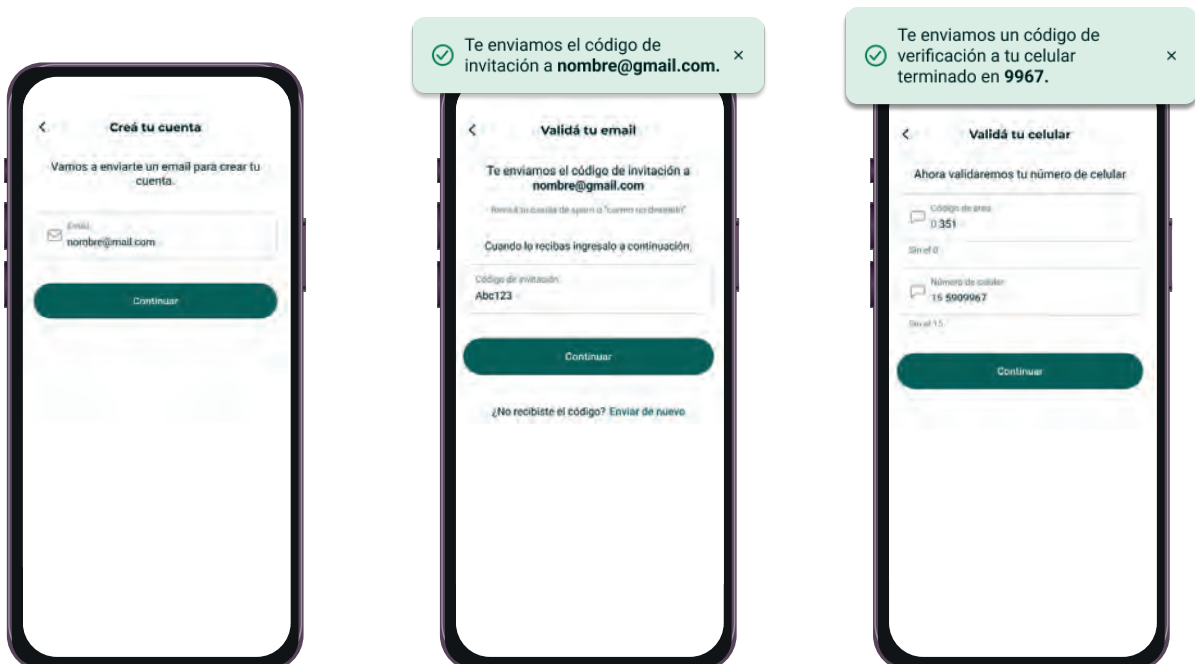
<
Creá tu cuenta

Vamos a enviarte un email para crear tu cuenta.

Email
nombre@mail.com

Continuar

Te enviamos el código de invitación a **nombre@gmail.com.** ×

<
Validá tu email

Te enviamos el código de invitación a **nombre@gmail.com**

- Revisá tu casilla de spam o "correo no deseado"

Cuando lo recibas ingresalo a continuación

Código de invitación
Abc123

Continuar

¿No recibiste el código? Enviar de nuevo

Te enviamos un código de verificación a tu celular terminado en **9967.** ×

<
Validá tu celular

Ahora validaremos tu número de celular

Código de area
0 351

Sin el 0

Número de celular
15 5909967

Sin el 15

Continuar